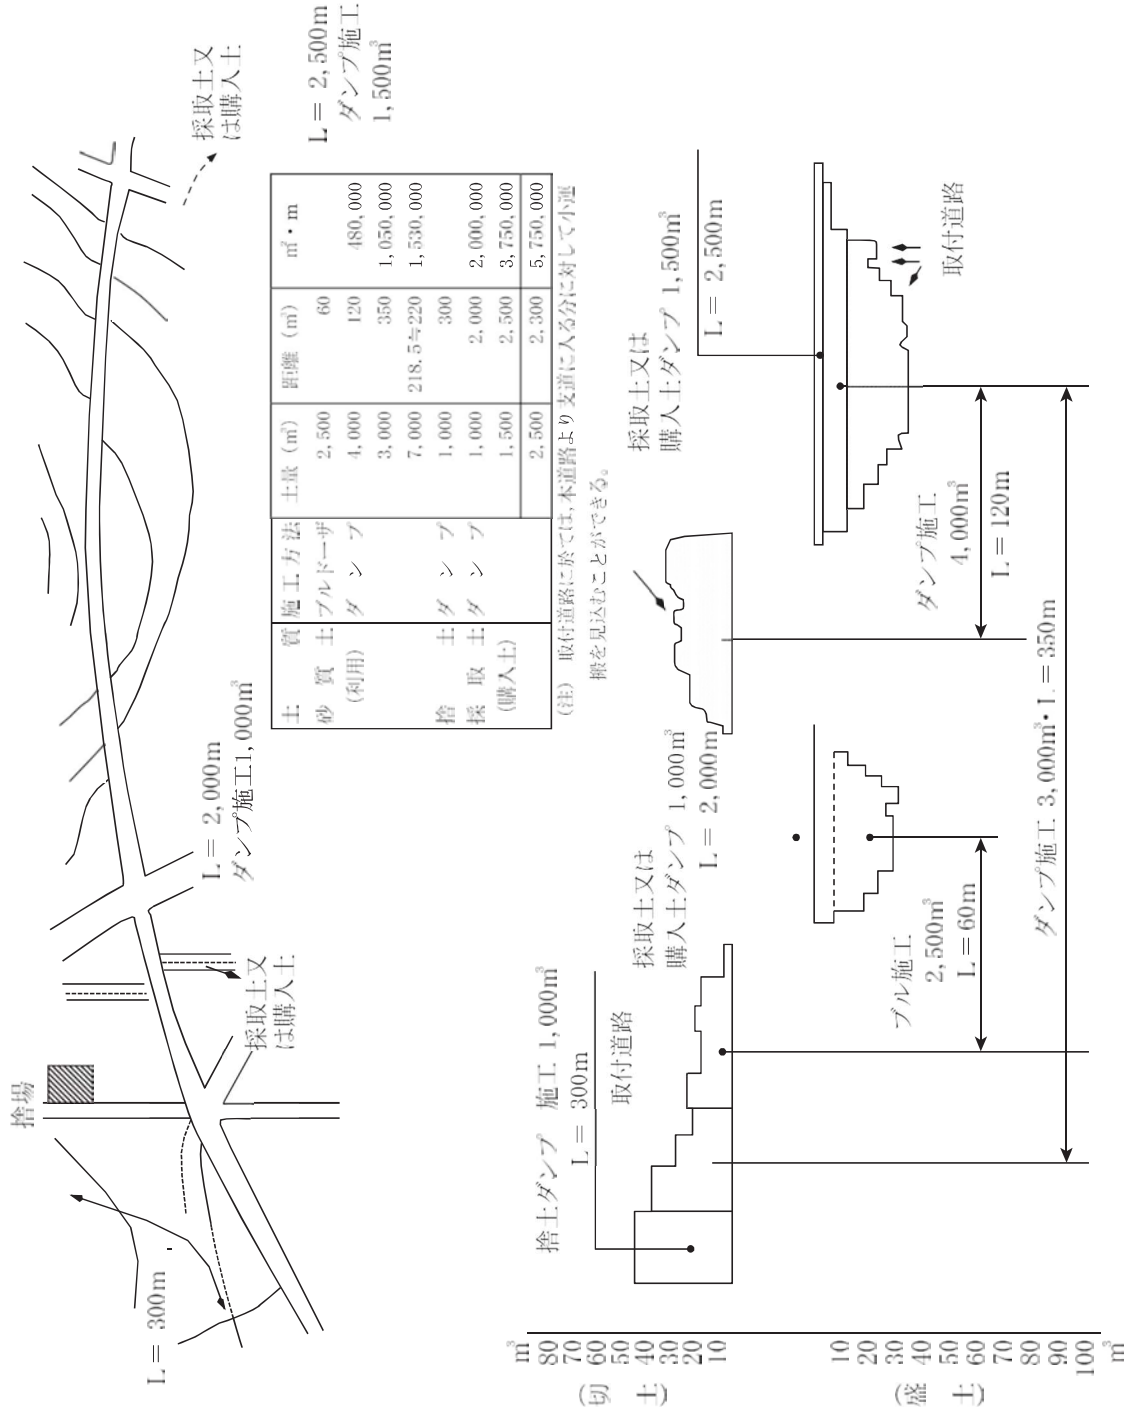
L = 2,500m
ダンプ施工
1,500m$^3$

採取土又は購入土

捨場

L = 300m

採取土又は購入土

L = 2,000m
ダンプ施工1,000m$^3$

| 土質 | 施工方法 | 土量 (m$^3$) | 距離 (m) | m$^3$・m |
|---|---|---|---|---|
| 砂質土 | ブルドーザ | 2,500 | 60 | |
| (利用) | ダンプ | 4,000 | 120 | 480,000 |
| | | 3,000 | 350 | 1,050,000 |
| | | 7,000 | 218.5≒220 | 1,530,000 |
| 捨土 | ダンプ | 1,000 | 300 | |
| 採取土 | ダンプ | 1,000 | 2,000 | 2,000,000 |
| (購入土) | | 1,500 | 2,500 | 3,750,000 |
| | | 2,500 | 2,300 | 5,750,000 |

(注) 取付道路に於ては、本道路より支道に入る分に対して小運搬を見込むことができる。

捨土ダンプ 施工 1,000m$^3$
L = 300m
取付道路

採取土又は購入土ダンプ 1,000m$^3$
L = 2,000m

採取土又は購入土ダンプ 1,500m$^3$
L = 2,500m

取付道路

ブル施工
2,500m$^3$
L = 60m

ダンプ施工
4,000m$^3$
L = 120m

ダンプ施工 3,000m$^3$・L = 350m

(切土)
m$^3$
80
70
60
50
40
30
20
10

(盛土)
10
20
30
40
50
60
70
80
90
100
m$^3$